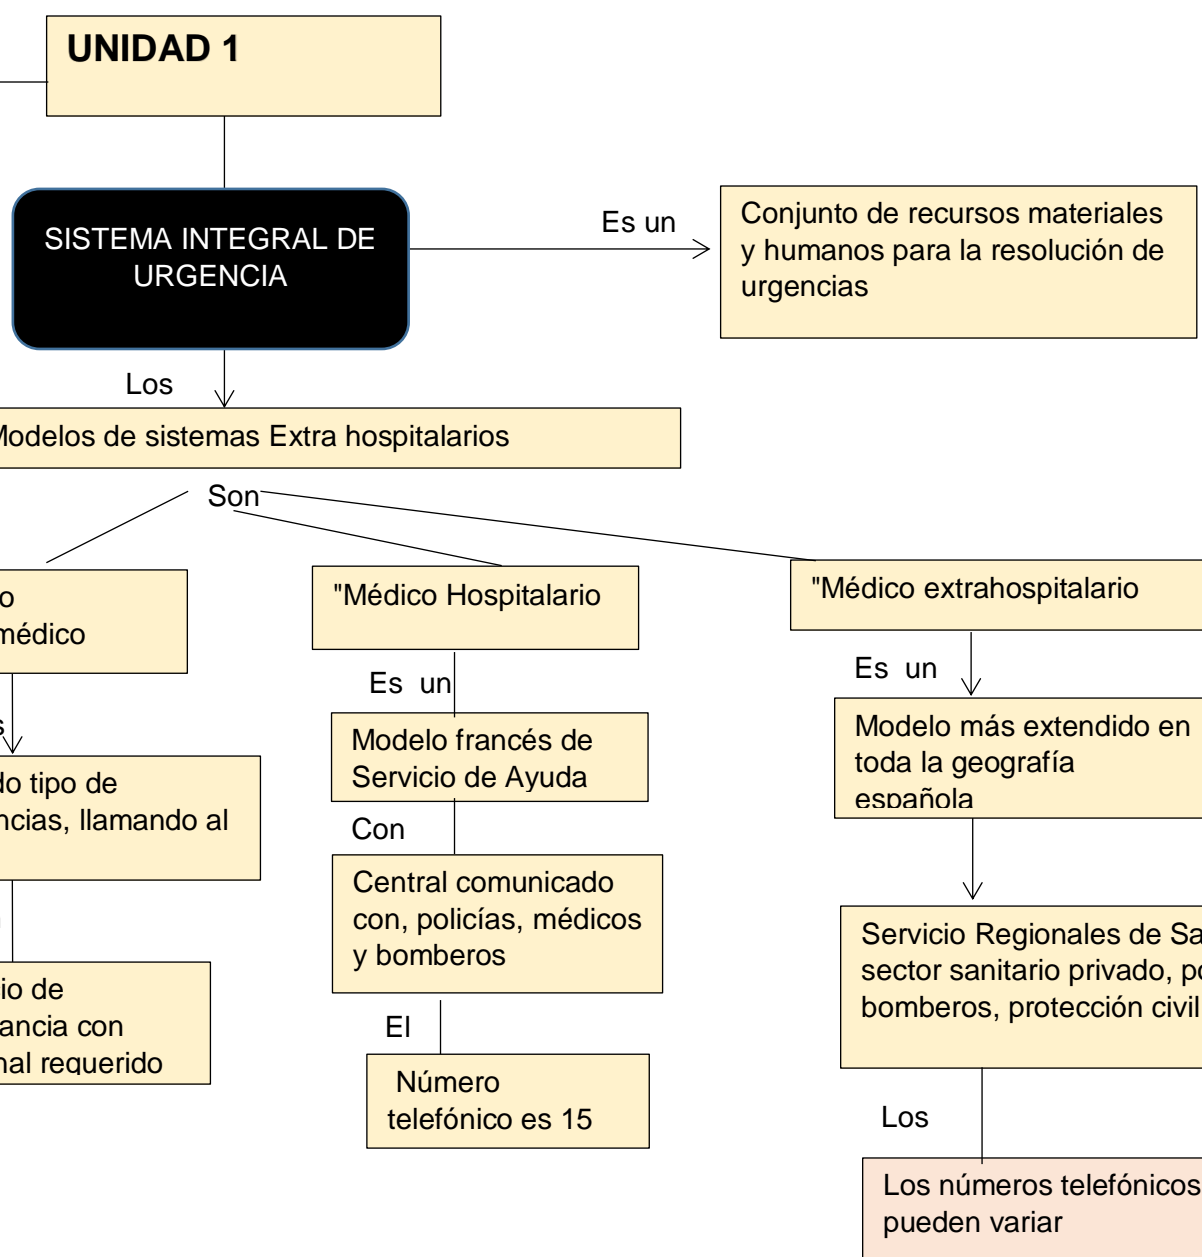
UNIDAD 1

SISTEMA INTEGRAL DE URGENCIA

Es un

Conjunto de recursos materiales y humanos para la resolución de urgencias

Los

Modelos de sistemas Extra hospitalarios

Son

o
médico

s

do tipo de
ncias, llamando al

io de
ancia con
nal requerido

"Médico Hospitalario

Es un

Modelo francés de Servicio de Ayuda

Con

Central comunicado con, policías, médicos y bomberos

El

Número telefónico es 15

"Médico extrahospitalario

Es un

Modelo más extendido en toda la geografía española

Servicio Regionales de Sa
sector sanitario privado, po
bomberos, protección civil

Los

Los números telefónicos
pueden variar